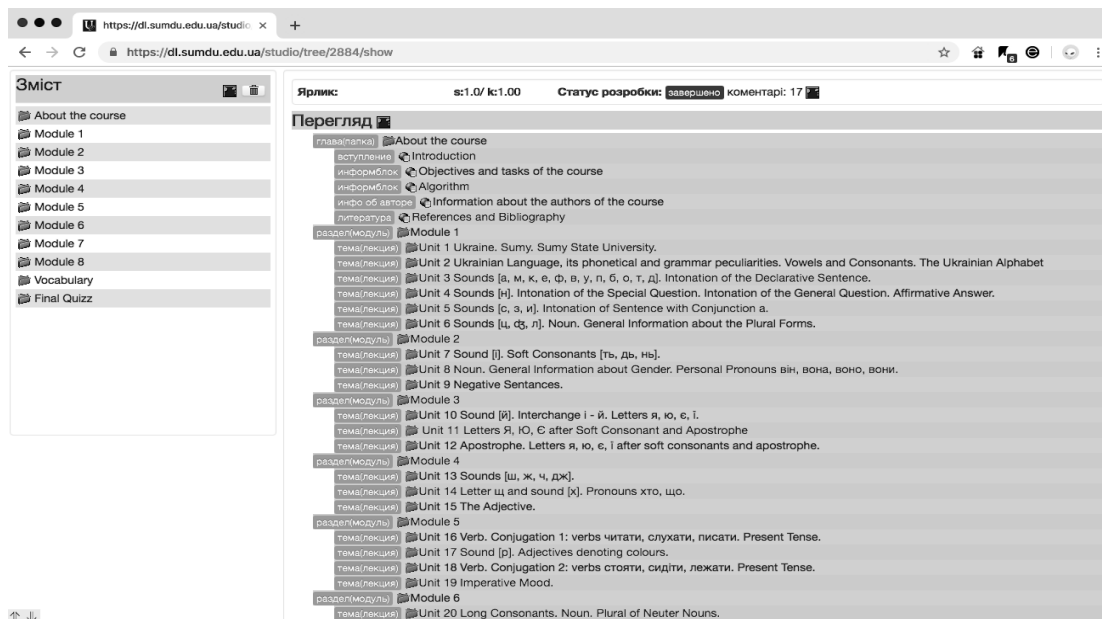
https://dl.sumdu.edu.ua/studio ×
https://dl.sumdu.edu.ua/studio/tree/2884/show

Зміст

About the course
Module 1
Module 2
Module 3
Module 4
Module 5
Module 6
Module 7
Module 8
Vocabulary
Final Quizz

Ярлик: s:1.0/ k:1.00 Статус розробки: завершено коментарі: 17

Перегляд

глава(папка) About the course
вступление Introduction
информблок Objectives and tasks of the course
информблок Algorithm
инфо об авторе Information about the authors of the course
литература References and Bibliography
раздел(модуль) Module 1
тема(лекция) Unit 1 Ukraine. Sumy. Sumy State University.
тема(лекция) Unit 2 Ukrainian Language, its phonetical and grammar peculiarities. Vowels and Consonants. The Ukrainian Alphabet
тема(лекция) Unit 3 Sounds [а, м, к, е, ф, в, у, п, б, о, т, д]. Intonation of the Declarative Sentence.
тема(лекция) Unit 4 Sounds [н]. Intonation of the Special Question. Intonation of the General Question. Affirmative Answer.
тема(лекция) Unit 5 Sounds [с, з, и]. Intonation of Sentence with Conjunction а.
тема(лекция) Unit 6 Sounds [ц, ʤ, л]. Noun. General Information about the Plural Forms.
раздел(модуль) Module 2
тема(лекция) Unit 7 Sound [і]. Soft Consonants [ть, дь, нь].
тема(лекция) Unit 8 Noun. General Information about Gender. Personal Pronouns він, вона, воно, вони.
тема(лекция) Unit 9 Negative Sentances.
раздел(модуль) Module 3
тема(лекция) Unit 10 Sound [й]. Interchange і - й. Letters я, ю, є, ї.
тема(лекция) Unit 11 Letters Я, Ю, Є after Soft Consonant and Apostrophe
тема(лекция) Unit 12 Apostrophe. Letters я, ю, є, ї after soft consonants and apostrophe.
раздел(модуль) Module 4
тема(лекция) Unit 13 Sounds [ш, ж, ч, дж].
тема(лекция) Unit 14 Letter щ and sound [х]. Pronouns хто, що.
тема(лекция) Unit 15 The Adjective.
раздел(модуль) Module 5
тема(лекция) Unit 16 Verb. Conjugation 1: verbs читати, слухати, писати. Present Tense.
тема(лекция) Unit 17 Sound [р]. Adjectives denoting colours.
тема(лекция) Unit 18 Verb. Conjugation 2: verbs стояти, сидіти, лежати. Present Tense.
тема(лекция) Unit 19 Imperative Mood.
раздел(модуль) Module 6
тема(лекция) Unit 20 Long Consonants. Noun. Plural of Neuter Nouns.